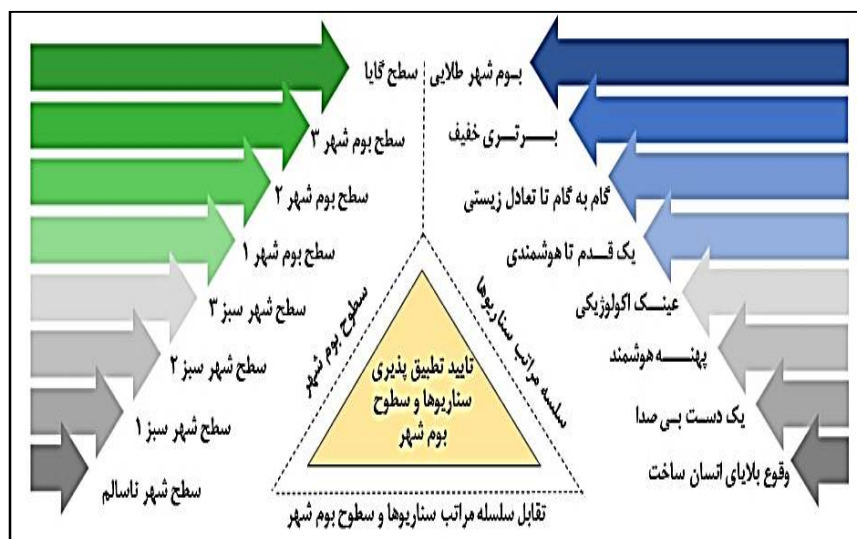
بوم شهر طلایی
برتری خفیف
گام به گام تا تعادل زیستی
یک قدم تا هوشمندی
عینک اکولوژیکی
پهنه هوشمند
یک دست بی صدا
وقوع بلایای انسان ساخت

سطح گایا
سطح بوم شهر ۳
سطح بوم شهر ۲
سطح بوم شهر ۱
سطح شهر سبز ۳
سطح شهر سبز ۲
سطح شهر سبز ۱
سطح شهر ناسالم

سلسله مراتب سناریوها
سطوح بوم شهر
تایید تطبیق پذیری سناریوها و سطوح بوم شهر
تقابل سلسله مراتب سناریوها و سطوح بوم شهر